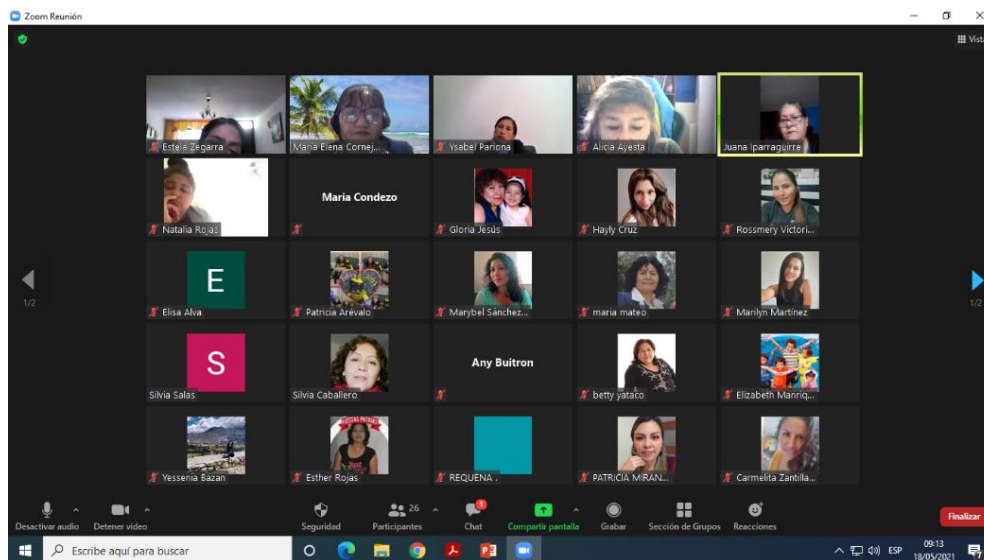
Zoom Reunión

Vista

Estela Zegarra
Maria Elena Cornej...
Ysabel Pariona
Alicia Ayesta
Juana Iparraguirre

Natalia Rojas
Maria Condezo
Gloria Jesús
Hayly Cruz
Rossmery Victori...

1/2
E
Elisa Alva
Patricia Arévalo
Marybel Sánchez...
maria mateo
Marilyn Martínez
1/2

S
Silvia Salas
Silvia Caballero
Any Buitron
betty yataco
Elizabeth Manriq...

Yessenia Bazan
Esther Rojas
REQUENA .
PATRICIA MIRAN...
Carmelita Zantilla...

Desactivar audio
Detener video
Seguridad
26
Participantes
1
Chat
Compartir pantalla
Grabar
Sección de Grupos
Reacciones
Finalizar

Escribe aquí para buscar
ESP
09:13
18/05/2021